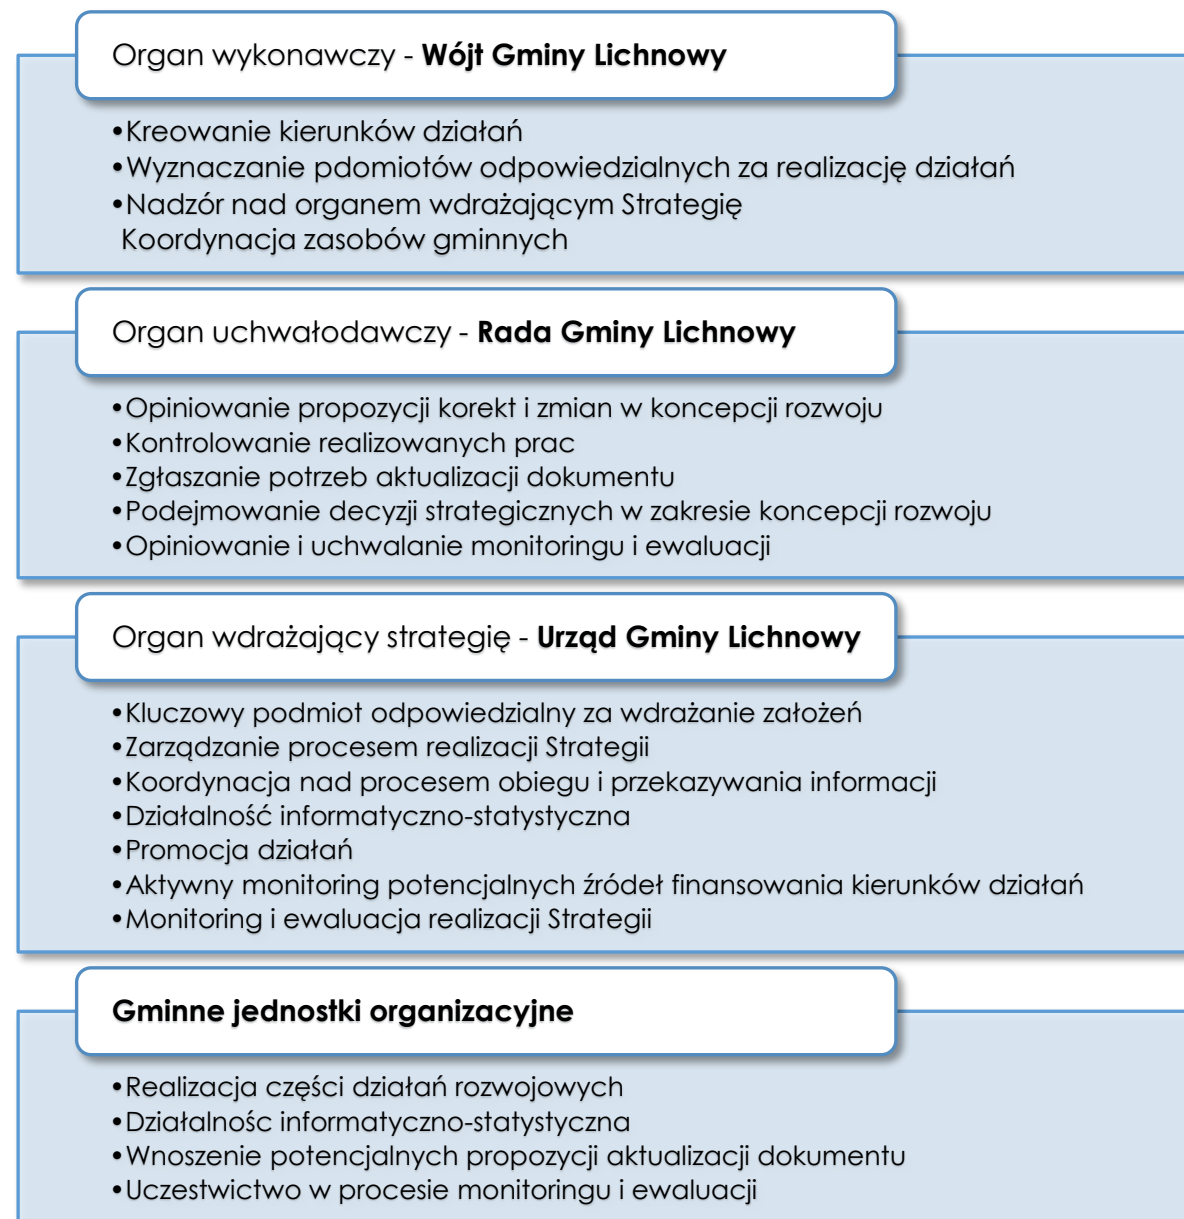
Organ wykonawczy - **Wójt Gminy Lichnowy**

•Kreowanie kierunków działań
•Wyznaczanie pdomiotów odpowiedzialnych za realizację działań
•Nadzór nad organem wdrażającym Strategię
Koordynacja zasobów gminnych

Organ uchwałodawczy - **Rada Gminy Lichnowy**

•Opiniowanie propozycji korekt i zmian w koncepcji rozwoju
•Kontrolowanie realizowanych prac
•Zgłaszanie potrzeb aktualizacji dokumentu
•Podejmowanie decyzji strategicznych w zakresie koncepcji rozwoju
•Opiniowanie i uchwalanie monitoringu i ewaluacji

Organ wdrażający strategię - **Urząd Gminy Lichnowy**

•Kluczowy podmiot odpowiedzialny za wdrażanie założeń
•Zarządzanie procesem realizacji Strategii
•Koordynacja nad procesem obiegu i przekazywania informacji
•Działalność informatyczno-statystyczna
•Promocja działań
•Aktywny monitoring potencjalnych źródeł finansowania kierunków działań
•Monitoring i ewaluacja realizacji Strategii

**Gminne jednostki organizacyjne**

•Realizacja części działań rozwojowych
•Działalnośc informatyczno-statystyczna
•Wnoszenie potencjalnych propozycji aktualizacji dokumentu
•Uczestwictwo w procesie monitoringu i ewaluacji